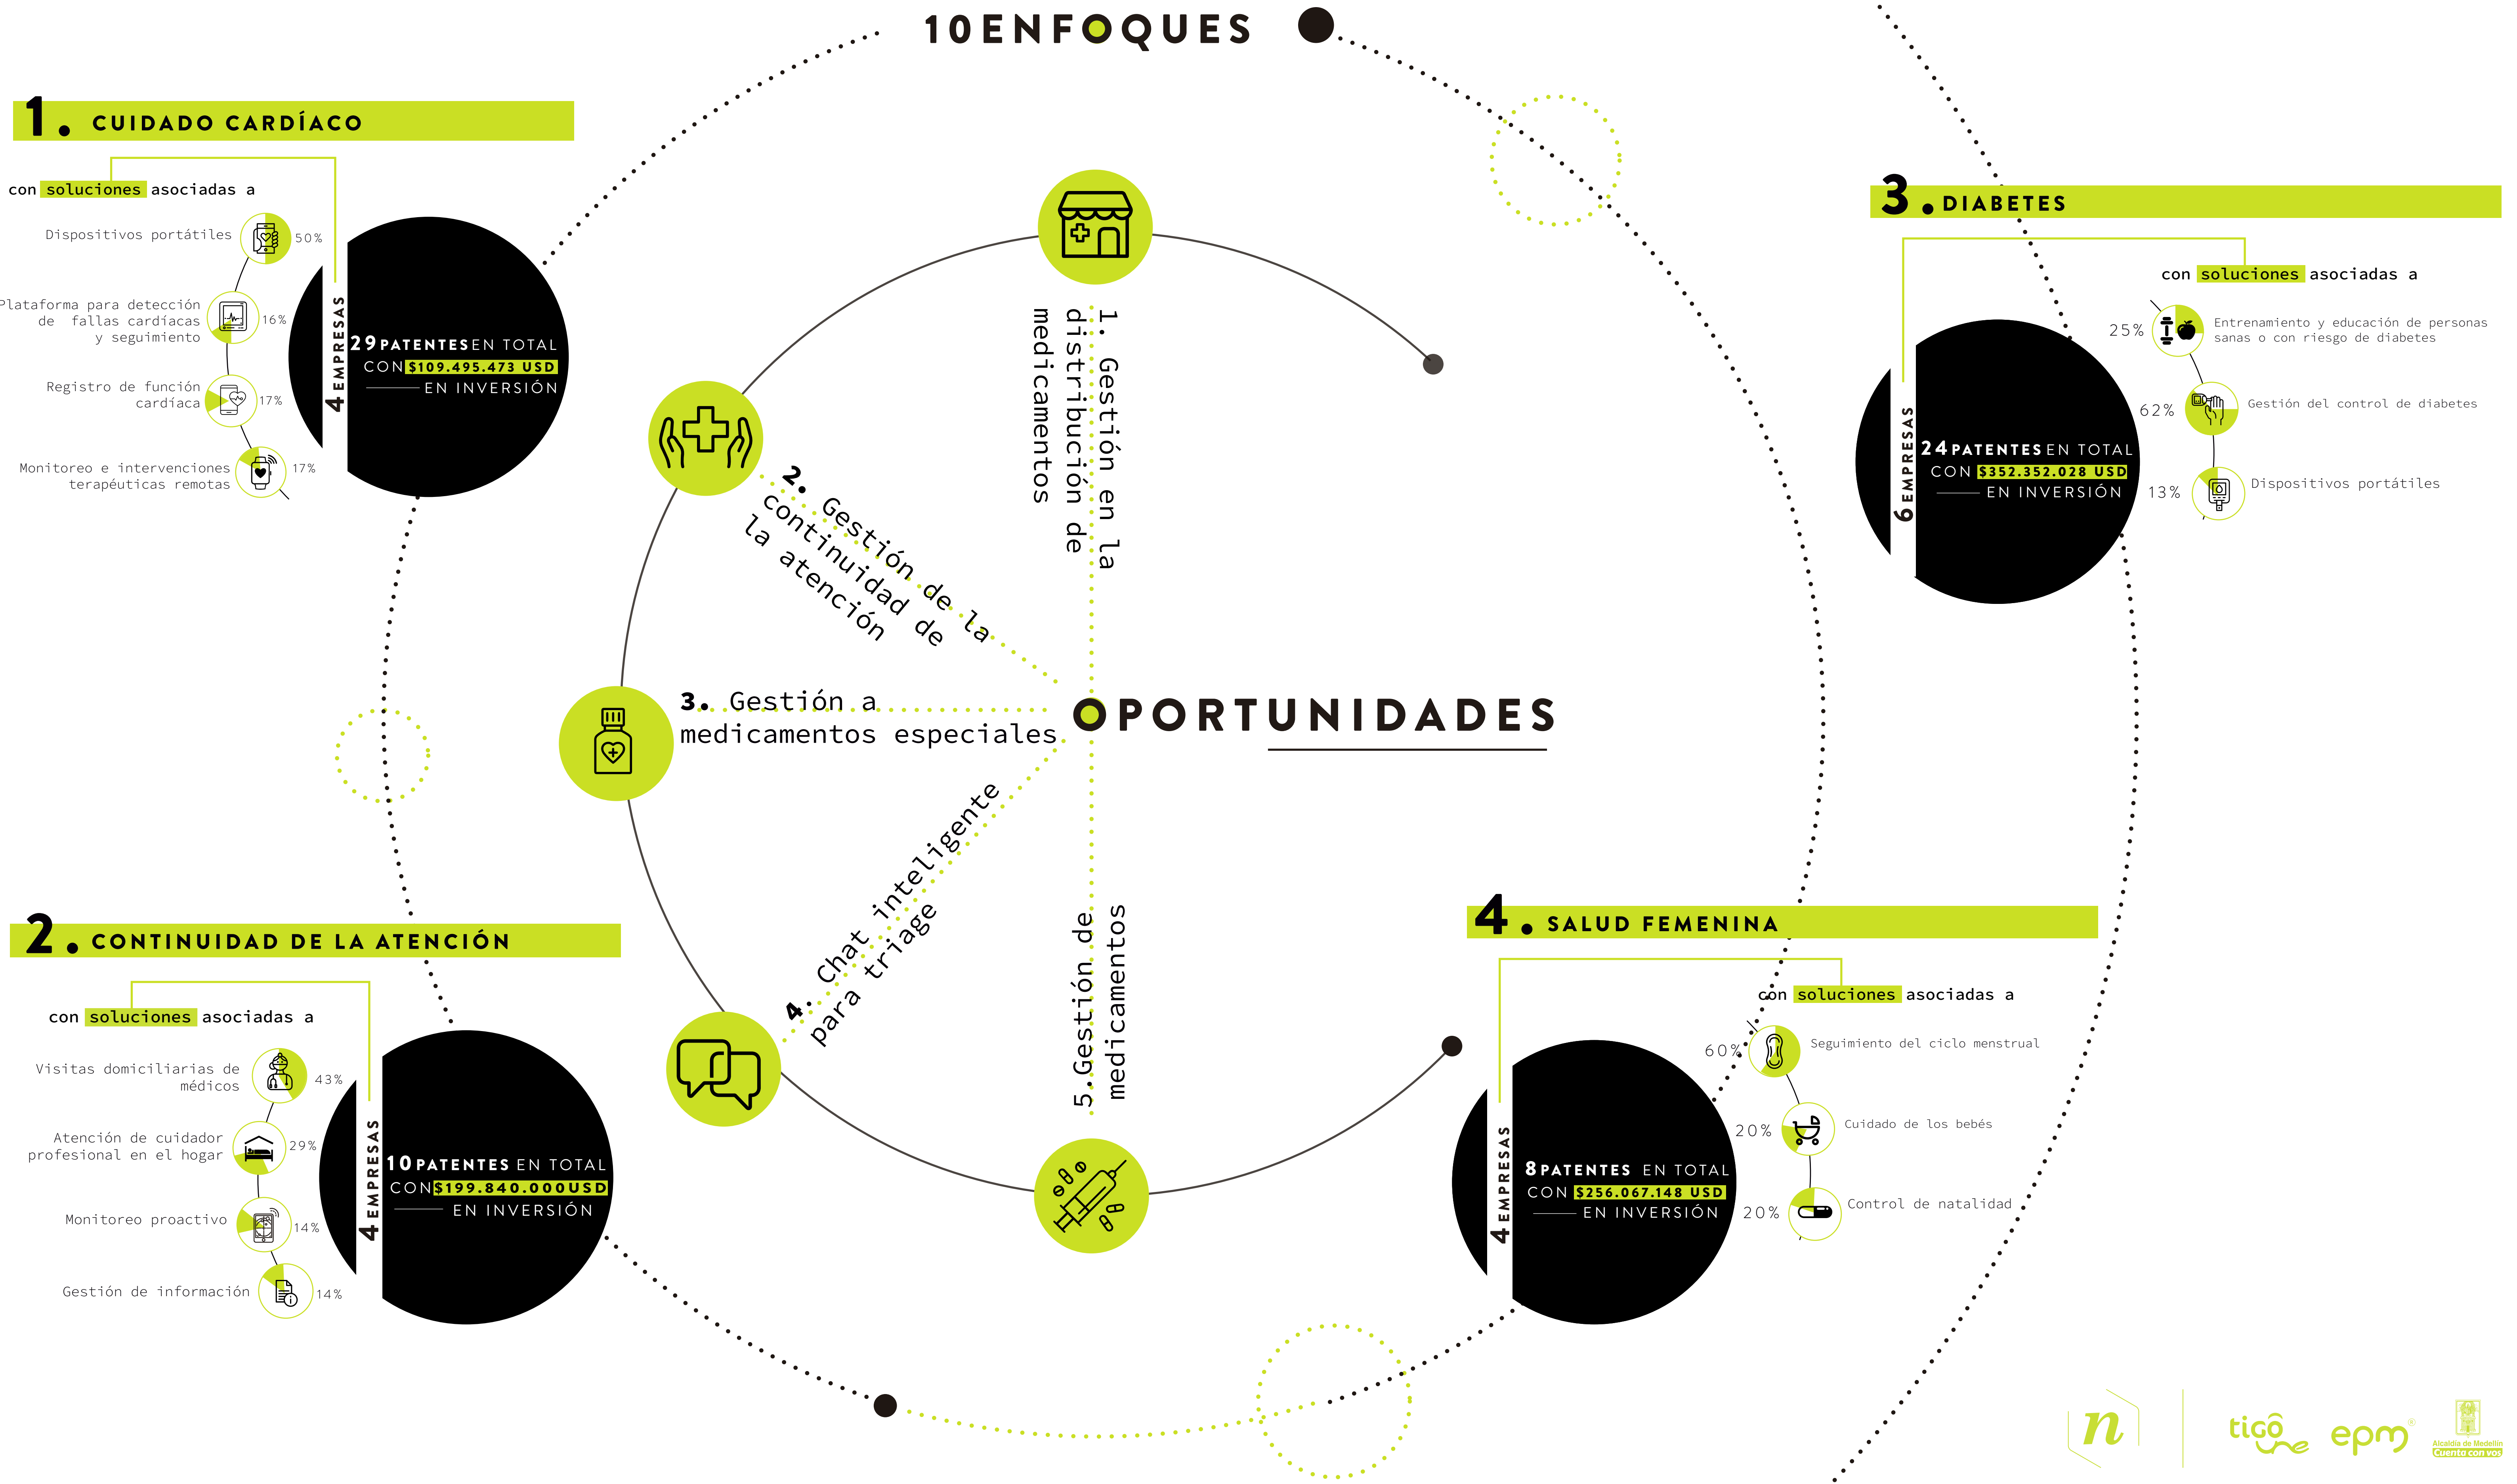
10ENFOQUES

1. CUIDADO CARDÍACO

con soluciones asociadas a

Dispositivos portátiles 50%

Plataforma para detección de fallas cardíacas y seguimiento 16%

Registro de función cardíaca 17%

Monitoreo e intervenciones terapéuticas remotas 17%

4 EMPRESAS

29 PATENTES EN TOTAL CON $109.495.473 USD EN INVERSIÓN

3. DIABETES

con soluciones asociadas a

25% Entrenamiento y educación de personas sanas o con riesgo de diabetes

62% Gestión del control de diabetes

13% Dispositivos portátiles

6 EMPRESAS

24 PATENTES EN TOTAL CON $352.352.028 USD EN INVERSIÓN

1. Gestión en la distribución de medicamentos

2. Gestión de la continuidad de la atención

3. Gestión a medicamentos especiales

OPORTUNIDADES

4. Chat inteligente para triage

5. Gestión de medicamentos

2. CONTINUIDAD DE LA ATENCIÓN

con soluciones asociadas a

Visitas domiciliarias de médicos 43%

Atención de cuidador profesional en el hogar 29%

Monitoreo proactivo 14%

Gestión de información 14%

4 EMPRESAS

10 PATENTES EN TOTAL CON $199.840.000USD EN INVERSIÓN

4. SALUD FEMENINA

con soluciones asociadas a

60% Seguimiento del ciclo menstrual

20% Cuidado de los bebés

20% Control de natalidad

4 EMPRESAS

8 PATENTES EN TOTAL CON $256.067.148 USD EN INVERSIÓN

n

tigo une

epm

Alcaldía de Medellín Cuenta con vos